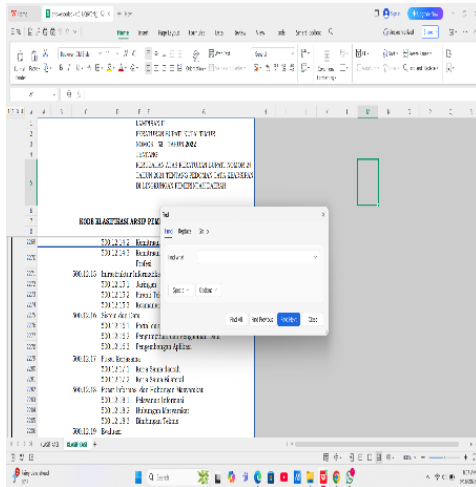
LAMPIRAN II
PERATURAN BUPATI KOTA TIMUR
NOMOR 38 TAHUN 2022
TENTANG
KLASIFIKASI ARSIP

KODE KLASIFIKASI ARSIP

000.1.12.4.2
000.1.12.4.3
000.1.12.5
000.1.12.5.1
000.1.12.5.2
000.1.12.5.3
000.1.12.6 Sistem dan Data
000.1.12.6.1
000.1.12.6.2
000.1.12.6.3 Pengembangan Aplikasi
000.1.12.7
000.1.12.7.1
000.1.12.7.2
000.1.12.8
000.1.12.8.1
000.1.12.8.2
000.1.12.8.3
000.1.12.9

Find
Find Replace Go to
Find what
Options
Find All Find Previous Find Next Close

Q Search